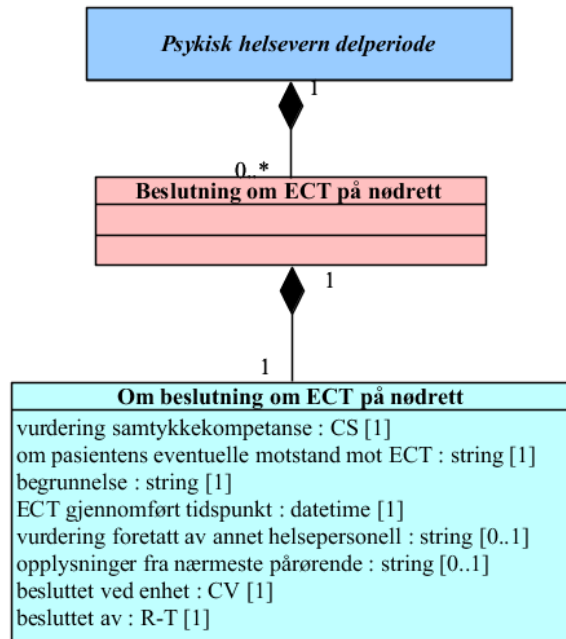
Psykisk helsevern delperiode

1

0..*

Beslutning om ECT på nødrett

1

1

Om beslutning om ECT på nødrett

vurdering samtykkekompetanse : CS [1]
om pasientens eventuelle motstand mot ECT : string [1]
begrunnelse : string [1]
ECT gjennomført tidspunkt : datetime [1]
vurdering foretatt av annet helsepersonell : string [0..1]
opplysninger fra nærmeste pårørende : string [0..1]
besluttet ved enhet : CV [1]
besluttet av : R-T [1]